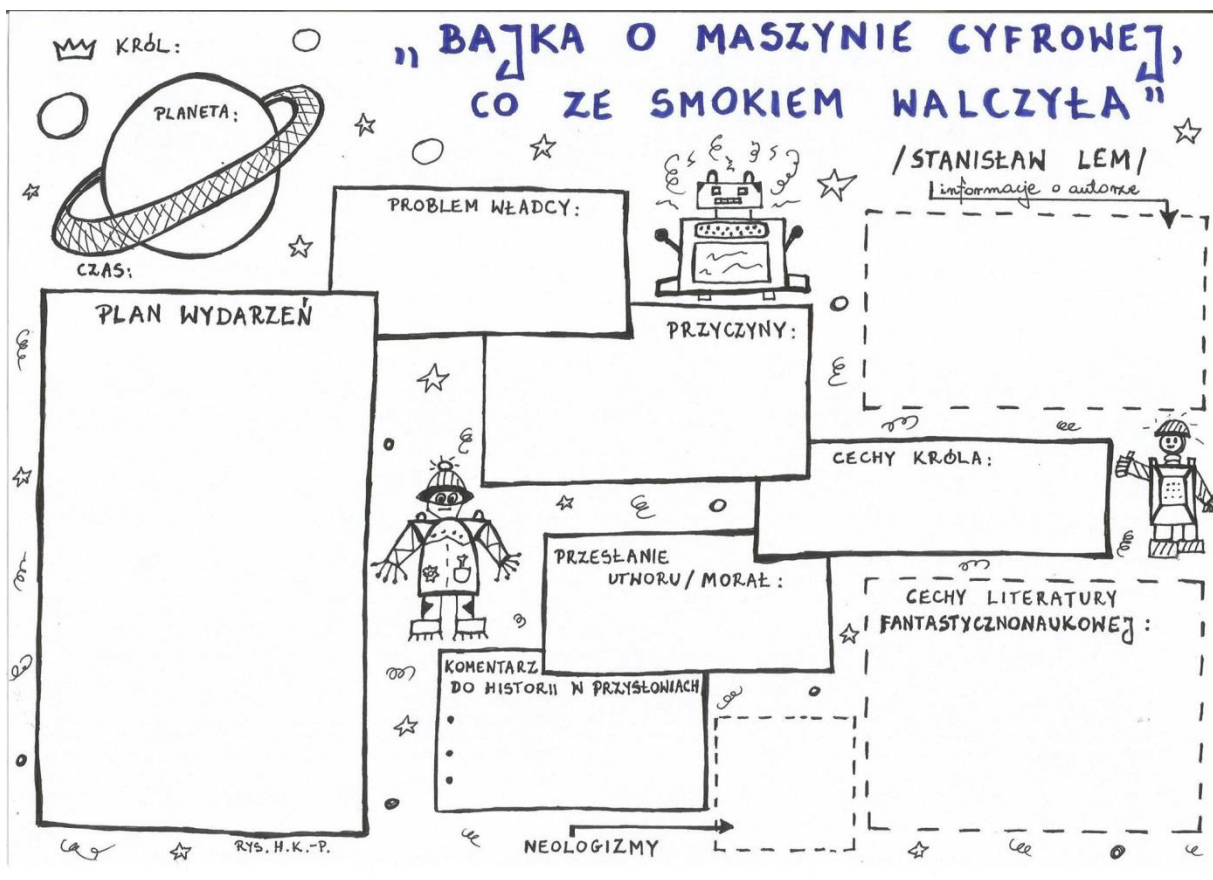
„BAJKA O MASZYNIE CYFROWEJ, CO ZE SMOKIEM WALCZYŁA”

/STANISŁAW LEM/

KRÓL:

PLANETA:

CZAS:

PROBLEM WŁADCY:

informacje o autorze

PLAN WYDARZEŃ

PRZYCZYNY:

CECHY KRÓLA:

PRZESŁANIE UTWORU/ MORAŁ:

CECHY LITERATURY FANTASTYCZNONAUKOWEJ:

KOMENTARZ DO HISTORII W PRZYSŁOWIACH

•
•
•

NEOLOGIZMY

RYS. H.K.-P.